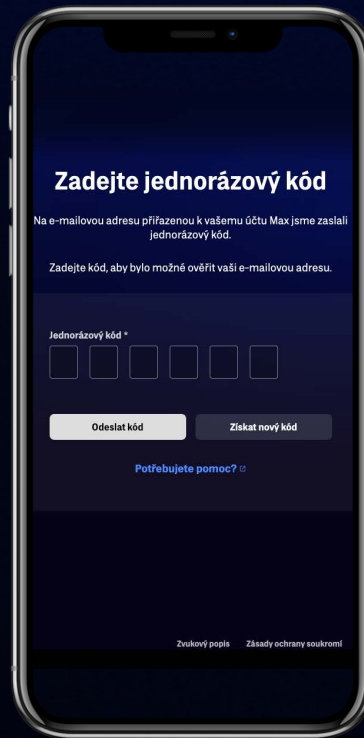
Zadejte jednorázový kód

Na e-mailovou adresu přiřazenou k vašemu účtu Max jsme zaslali jednorázový kód.

Zadejte kód, aby bylo možné ověřit vaši e-mailovou adresu.

Jednorázový kód *

Odeslat kód

Získat nový kód

Potřebujete pomoc?

Zvukový popis

Zásady ochrany soukromí